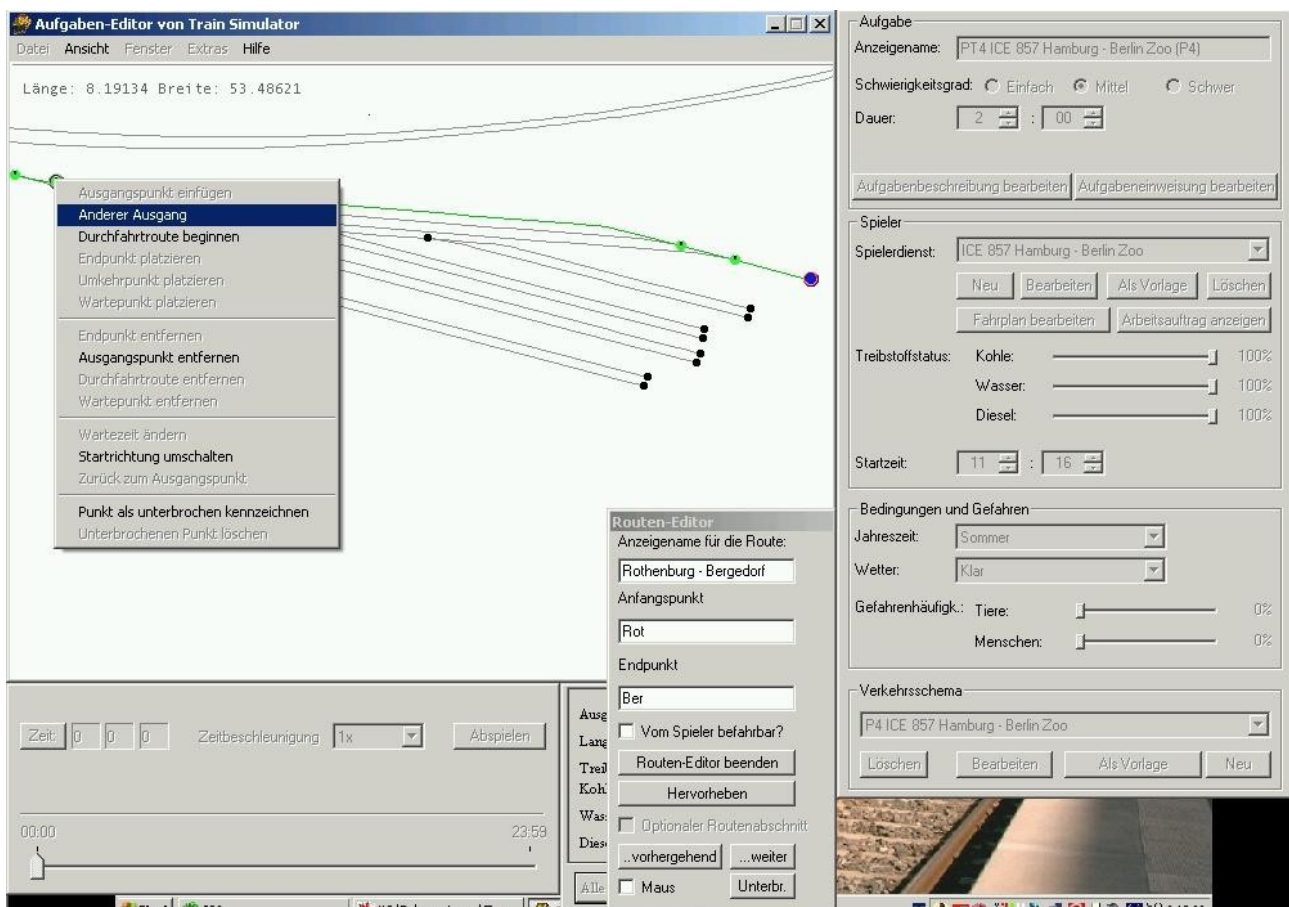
Aufgaben-Editor von Train Simulator
Datei Ansicht Fenster Extras Hilfe

Länge: 8.19134 Breite: 53.48621

Ausgangspunkt einfügen
Anderer Ausgang
Durchfahrtroute beginnen
Endpunkt platzieren
Umkehrpunkt platzieren
Wartepunkt platzieren
Endpunkt entfernen
Ausgangspunkt entfernen
Durchfahrtroute entfernen
Wartepunkt entfernen
Wartezeit ändern
Startrichtung umschalten
Zurück zum Ausgangspunkt
Punkt als unterbrochen kennzeichnen
Unterbrochenen Punkt löschen

Zeit: 0 0 0 Zeitbeschleunigung 1x Abspielen
00:00 23:59

Ausg
Lang
Trei
Kohl
Was
Dies
Alle

Routen-Editor
Anzeigename für die Route:
Rothenburg - Bergedorf
Anfangspunkt
Rot
Endpunkt
Ber
Vom Spieler befahrbar?
Routen-Editor beenden
Hervorheben
Optionaler Routenabschnitt
..vorhergehend ...weiter
Maus Unterbr.

Aufgabe
Anzeigename: PT4 ICE 857 Hamburg - Berlin Zoo (P4)
Schwierigkeitsgrad: Einfach Mittel Schwer
Dauer: 2 : 00
Aufgabenbeschreibung bearbeiten Aufgabeneinweisung bearbeiten

Spieler
Spielerdienst: ICE 857 Hamburg - Berlin Zoo
Neu Bearbeiten Als Vorlage Löschen
Fahrplan bearbeiten Arbeitsauftrag anzeigen
Treibstoffstatus: Kohle: 100%
Wasser: 100%
Diesel: 100%
Startzeit: 11 : 16

Bedingungen und Gefahren
Jahreszeit: Sommer
Wetter: Klar
Gefahrenhäufigk.: Tiere: 0%
Menschen: 0%

Verkehrsschema
P4 ICE 857 Hamburg - Berlin Zoo
Löschen Bearbeiten Als Vorlage Neu